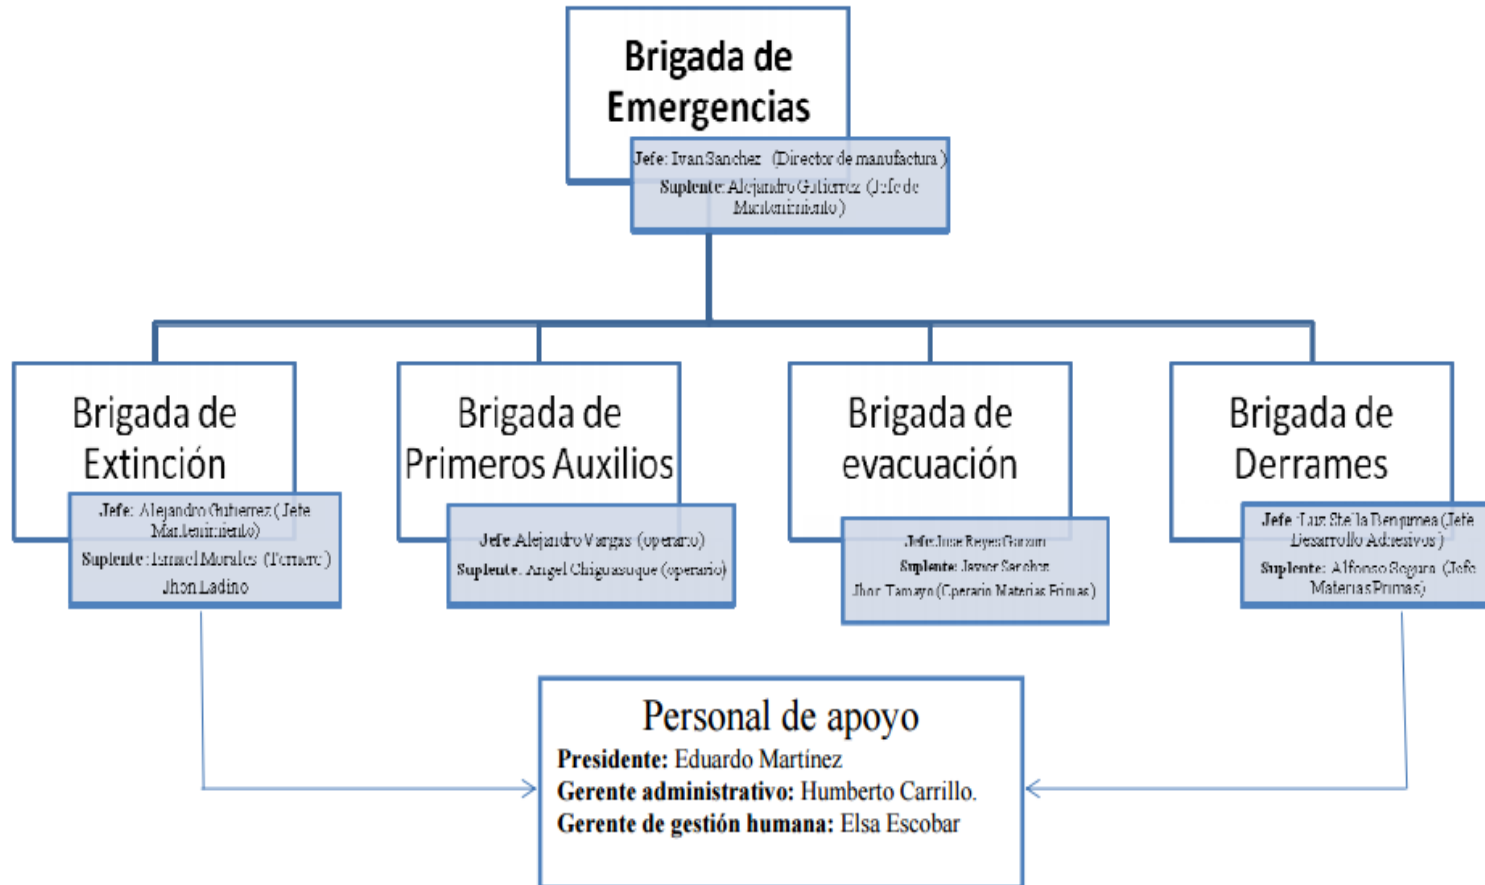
Brigada de Emergencias

Jefe: Ivan Sanchez (Director de manufactura)
Suplente: Alejandro Gutierrez (Jefe de Mantenimiento)

Brigada de Extinción

Jefe: Alejandro Gutierrez (Jefe Mantenimiento)
Suplente: Ismael Morales (Tornero)
Jhon Ladino

Brigada de Primeros Auxilios

Jefe: Alejandro Vargas (operario)
Suplente: Angel Chiguasuque (operario)

Brigada de evacuación

Jefe: Jose Reyes Garzon
Suplente: Javier Sanchez
Jhon Tamayo (Operario Materias Primas)

Brigada de Derrames

Jefe: Luz Stella Benjumea (Jefe Desarrollo Adhesivos)
Suplente: Alfonso Segura (Jefe Materias Primas)

Personal de apoyo
Presidente: Eduardo Martínez
Gerente administrativo: Humberto Carrillo.
Gerente de gestión humana: Elsa Escobar